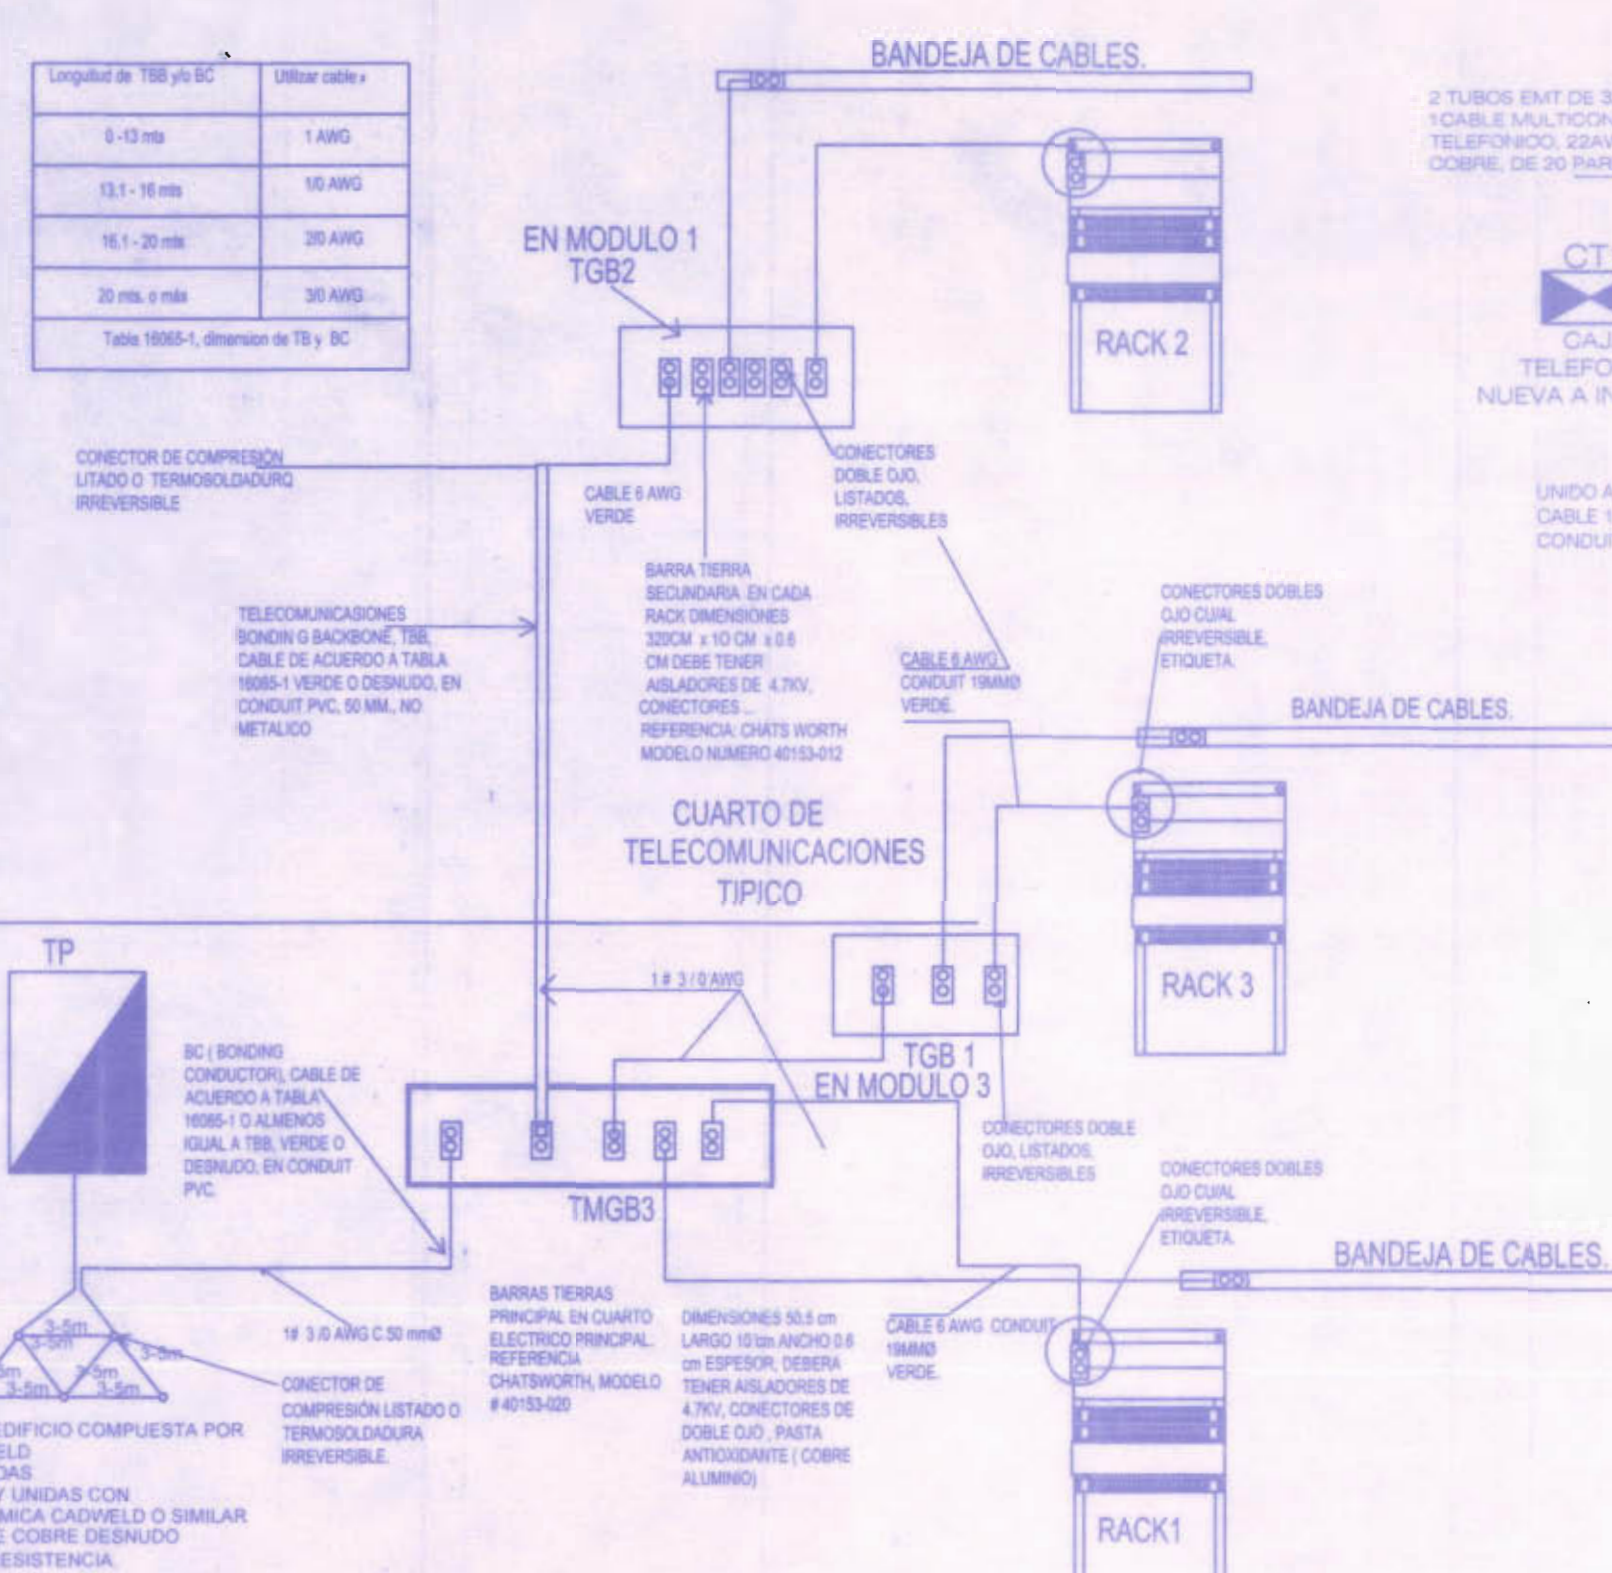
| Longitud de TBB y/o BC | Utilizar cable x |
|---|---|
| 0 -13 mts | 1 AWG |
| 13.1 - 16 mts | 1/0 AWG |
| 16.1 - 20 mts | 2/0 AWG |
| 20 mts. o más | 3/0 AWG |
| Tabla 16065-1, dimension de TB y BC | |

BANDEJA DE CABLES.

2 TUBOS EMT DE 3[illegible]
1CABLE MULTICON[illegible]
TELEFONICO, 22AV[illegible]
COBRE, DE 20 PAR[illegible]

EN MODULO 1
TGB2

RACK 2

CT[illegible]
CAJ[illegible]
TELEFO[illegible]
NUEVA A IN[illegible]

CONECTOR DE COMPRESIÓN LITADO O TERMOSOLDADURQ IRREVERSIBLE

CABLE 6 AWG VERDE

CONECTORES DOBLE OJO, LISTADOS, IRREVERSIBLES

UNIDO A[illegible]
CABLE 1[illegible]
CONDUI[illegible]

BARRA TIERRA SECUNDARIA EN CADA RACK DIMENSIONES 320CM x 10 CM x 0.6 CM DEBE TENER AISLADORES DE 4.7KV, CONECTORES ... REFERENCIA: CHATS WORTH MODELO NUMERO 40153-012

TELECOMUNICASIONES BONDIN G BACKBONE, TBB, CABLE DE ACUERDO A TABLA 16065-1 VERDE O DESNUDO, EN CONDUIT PVC, 50 MM., NO METALICO

CONECTORES DOBLES OJO CUAL IRREVERSIBLE, ETIQUETA.

CABLE 6 AWG CONDUIT 19MMØ VERDE.

BANDEJA DE CABLES.

CUARTO DE TELECOMUNICACIONES TIPICO

TP

1# 3/0 AWG

RACK 3

BC ( BONDING CONDUCTOR), CABLE DE ACUERDO A TABLA 16065-1 O ALMENOS IGUAL A TBB, VERDE O DESNUDO, EN CONDUIT PVC.

TGB 1
EN MODULO 3

CONECTORES DOBLE OJO, LISTADOS, IRREVERSIBLES

CONECTORES DOBLES OJO CUAL IRREVERSIBLE, ETIQUETA.

TMGB3

BANDEJA DE CABLES.

3-5m 3-5m 3-5m 5m 3-5m 3-5m 3-5m

1# 3/0 AWG C.50 mmØ

CONECTOR DE COMPRESIÓN LISTADO O TERMOSOLDADURA IRREVERSIBLE.

BARRAS TIERRAS PRINCIPAL EN CUARTO ELECTRICO PRINCIPAL. REFERENCIA CHATSWORTH, MODELO # 40153-020

DIMENSIONES 50.5 cm LARGO 10 cm ANCHO 0.6 cm ESPESOR, DEBERA TENER AISLADORES DE 4.7KV, CONECTORES DE DOBLE OJO , PASTA ANTIOXIDANTE ( COBRE ALUMINIO)

CABLE 6 AWG CONDUIT 19MMØ VERDE.

RACK1

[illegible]EDIFICIO COMPUESTA POR
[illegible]ELD
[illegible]DAS
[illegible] UNIDAS CON
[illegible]MICA CADWELD O SIMILAR
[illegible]E COBRE DESNUDO
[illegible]ESISTENCIA.